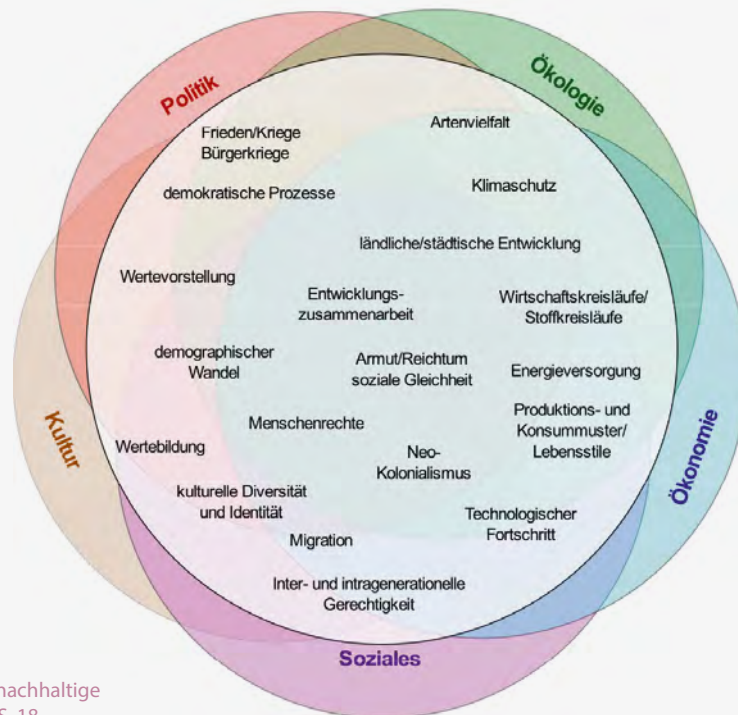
Politik

Ökologie

Ökonomie

Soziales

Kultur

Frieden/Kriege Bürgerkriege

Artenvielfalt

demokratische Prozesse

Klimaschutz

ländliche/städtische Entwicklung

Wertevorstellung

Entwicklungszusammenarbeit

Wirtschaftskreisläufe/ Stoffkreisläufe

demographischer Wandel

Armut/Reichtum soziale Gleichheit

Energieversorgung

Menschenrechte

Produktions- und Konsummuster/ Lebensstile

Wertebildung

Neo-Kolonialismus

kulturelle Diversität und Identität

Technologischer Fortschritt

Migration

Inter- und intragenerationelle Gerechtigkeit

nachhaltige

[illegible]